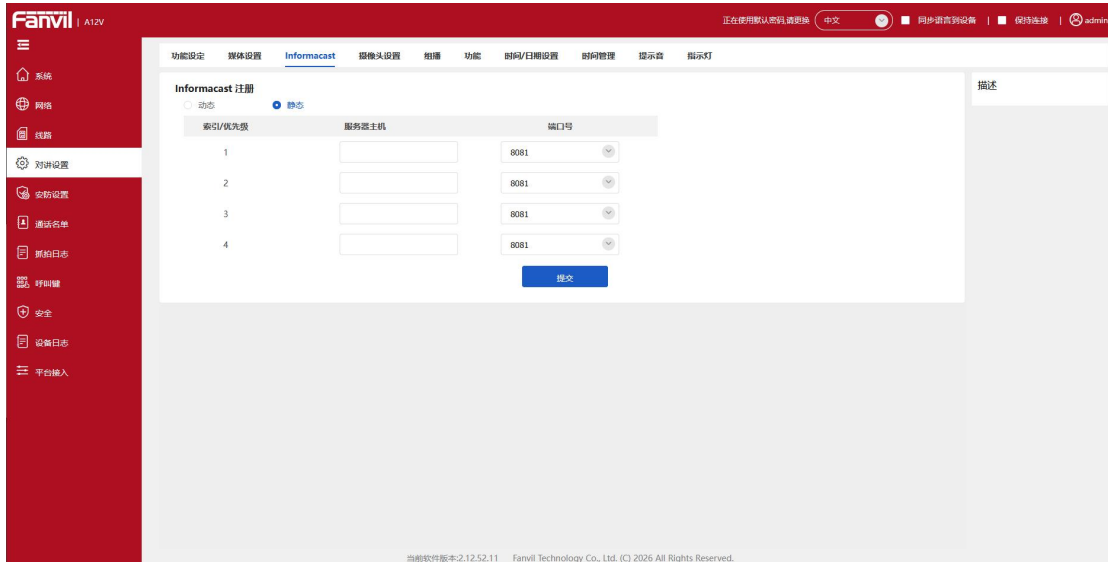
Fanvil | A12V

正在使用默认密码,请更换 中文 同步语言到设备 | 保持连接 | admin

系统
网络
线路
对讲设置
安防设置
通话名单
抓拍日志
呼叫键
安全
设备日志
平台接入

功能设定 媒体设置 Informacast 摄像头设置 组播 功能 时间/日期设置 时间管理 提示音 指示灯

Informacast 注册

动态 静态

| 索引/优先级 | 服务器主机 | 端口号 |
|---|---|---|
| 1 | | 8081 |
| 2 | | 8081 |
| 3 | | 8081 |
| 4 | | 8081 |

提交

描述

当前软件版本:2.12.52.11 Fanvil Technology Co., Ltd. (C) 2026 All Rights Reserved.